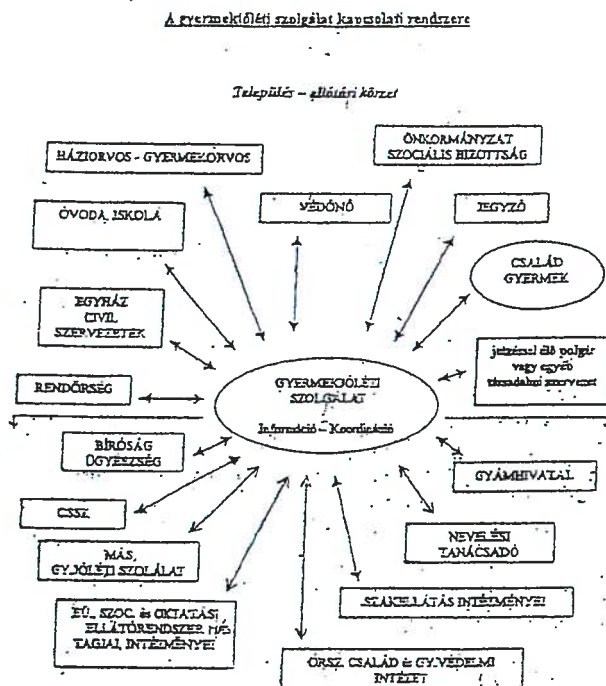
A gyermekjóléti szolgálat kapcsolati rendszere

Település – ellátási körzet

HÁZIORVOS - GYERMEKORVOS

ÖNKORMÁNYZAT SZOCIÁLIS BIZOTTSÁG

VÉDŐNŐ

JEGYZŐ

ÓVODA, ISKOLA

CSALÁD GYERMEK

EGYHÁZ CIVIL SZERVEZETEK

jelzéssel élő polgár vagy egyéb társadalmi szervezet

RENDŐRSÉG

GYERMEKJÓLÉTI SZOLGÁLAT Információ – Koordináció

BÍRÓSÁG ÜGYÉSZSÉG

GYÁMHIVATAL

CSSZ

NEVELÉSI TANÁCSADÓ

MÁS, GY.JÓLÉTI SZOLGÁLAT

SZAKELLÁTÁS INTÉZMÉNYEI

EÜ., SZOC. és OKTATÁSI ELLÁTÓRENDSZER MÁS TAGJAI, INTÉZMÉNYEI

ORSZ. CSALÁD és GY.VÉDELMI INTÉZET